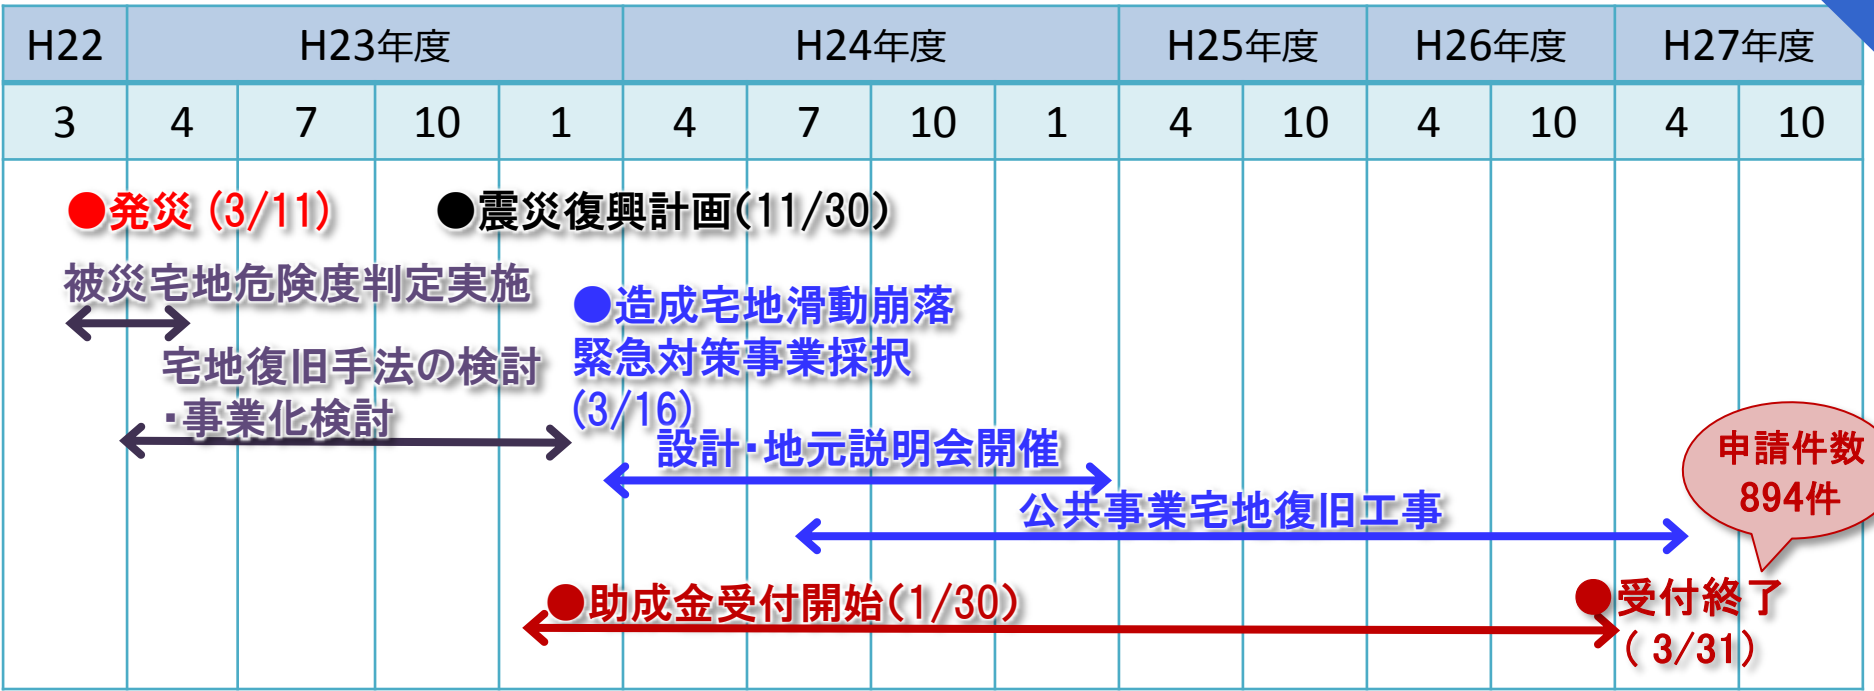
| H22 | H23年度 | | | | H24年度 | | | | H25年度 | | H26年度 | | H27年度 | |
|---|---|---|---|---|---|---|---|---|---|---|---|---|---|---|
| 3 | 4 | 7 | 10 | 1 | 4 | 7 | 10 | 1 | 4 | 10 | 4 | 10 | 4 | 10 |

●発災 (3/11)

●震災復興計画(11/30)

被災宅地危険度判定実施

●造成宅地滑動崩落緊急対策事業採択(3/16)

宅地復旧手法の検討・事業化検討

設計・地元説明会開催

申請件数894件

公共事業宅地復旧工事

●助成金受付開始(1/30)

●受付終了(3/31)